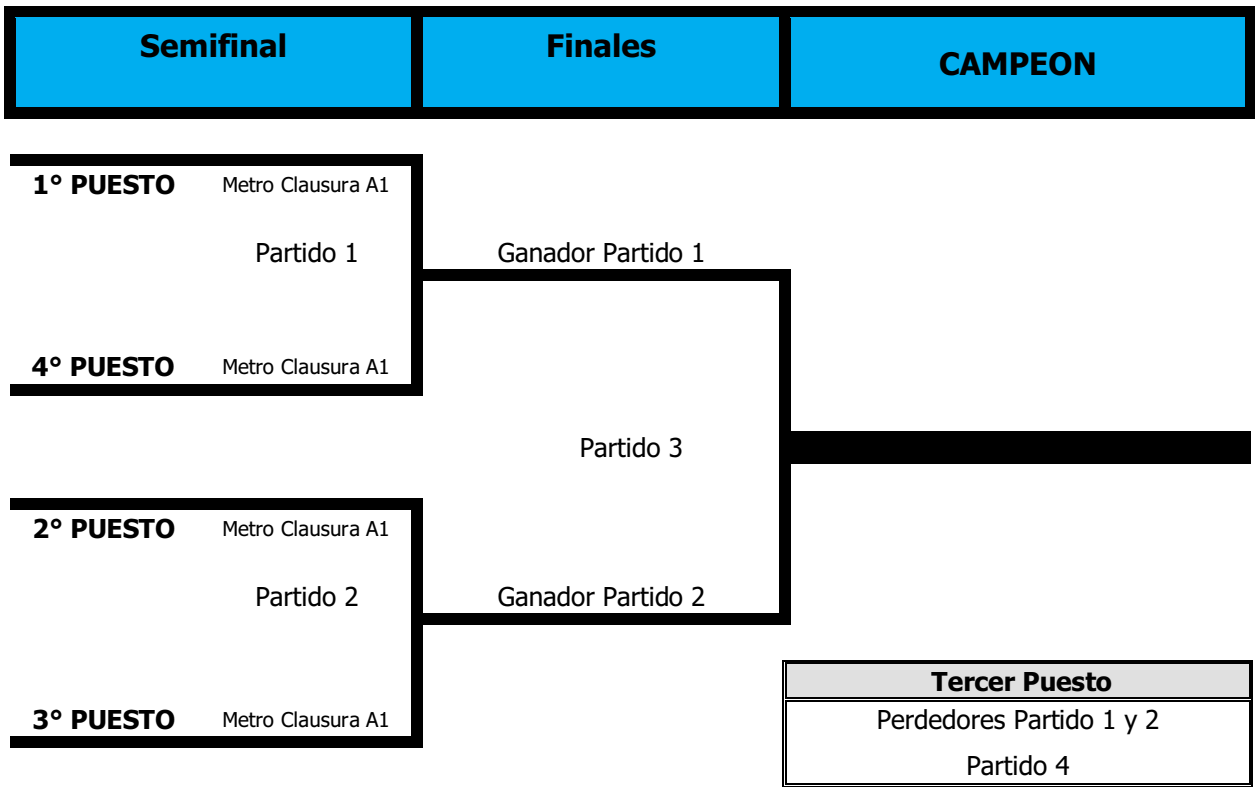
| Semifinal | Finales | CAMPEON |
|---|---|---|

1° PUESTO Metro Clausura A1

Partido 1

Ganador Partido 1

4° PUESTO Metro Clausura A1

Partido 3

2° PUESTO Metro Clausura A1

Partido 2

Ganador Partido 2

3° PUESTO Metro Clausura A1

| Tercer Puesto |
|---|
| Perdedores Partido 1 y 2 |
| Partido 4 |